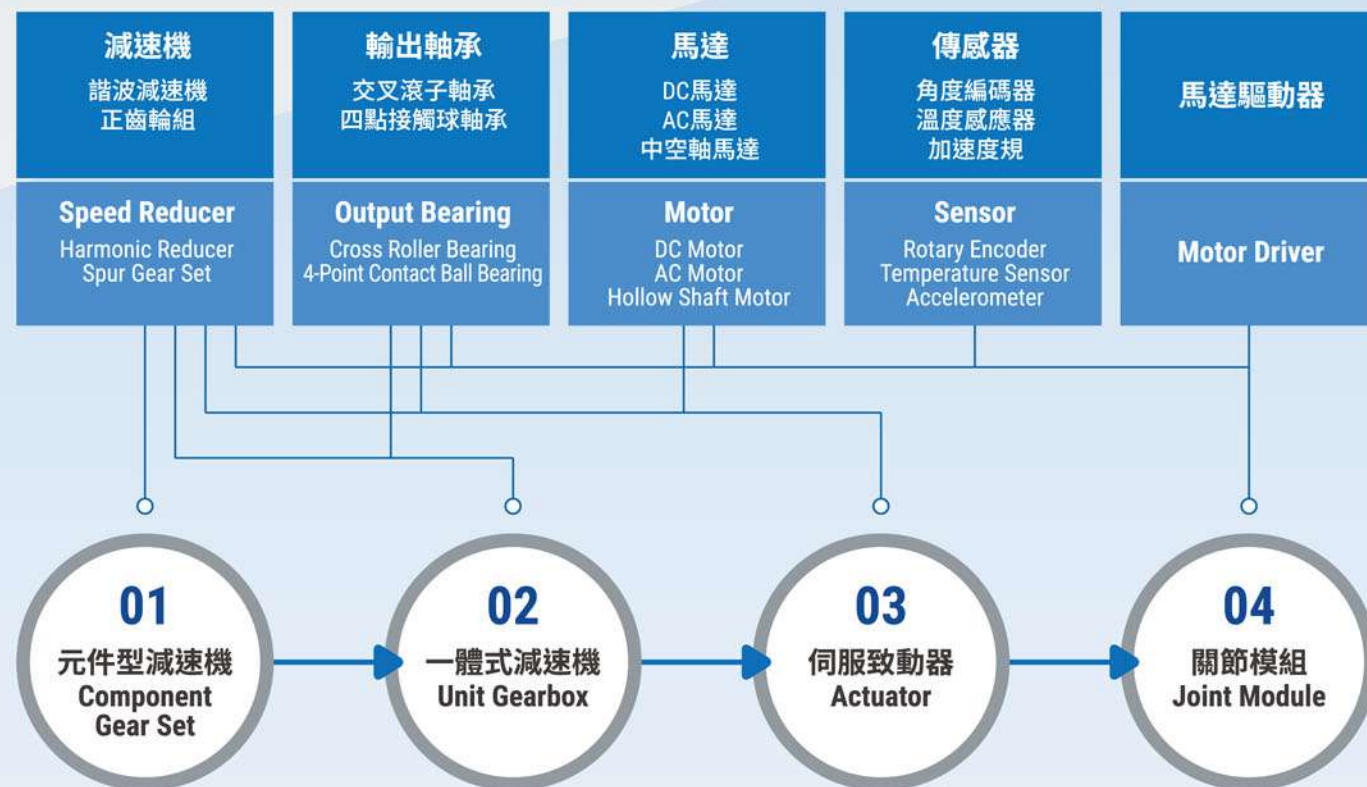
減速機
諧波減速機
正齒輪組

Speed Reducer
Harmonic Reducer
Spur Gear Set

輸出軸承
交叉滾子軸承
四點接觸球軸承

Output Bearing
Cross Roller Bearing
4-Point Contact Ball Bearing

馬達
DC馬達
AC馬達
中空軸馬達

Motor
DC Motor
AC Motor
Hollow Shaft Motor

傳感器
角度編碼器
溫度感應器
加速度規

Sensor
Rotary Encoder
Temperature Sensor
Accelerometer

馬達驅動器

Motor Driver

01
元件型減速機
Component Gear Set

02
一體式減速機
Unit Gearbox

03
伺服致動器
Actuator

04
關節模組
Joint Module